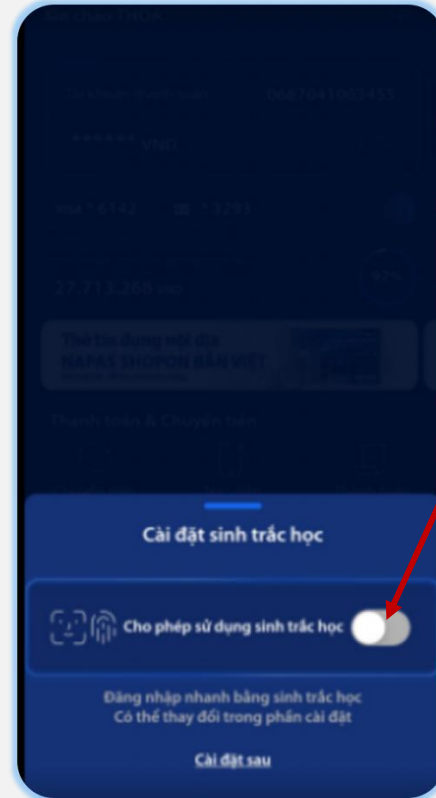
Xin chào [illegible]

Tài khoản thanh toán 0607041003455

****** VND

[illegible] *6142 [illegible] *1293

27.713.208 VND

92%

Thẻ tín dụng nội địa NAPAS SHOPON BẢN VIỆT

Thanh toán & Chuyển tiền

Cài đặt sinh trắc học

Cho phép sử dụng sinh trắc học

Đăng nhập nhanh bằng sinh trắc học
Có thể thay đổi trong phần cài đặt

Cài đặt sau